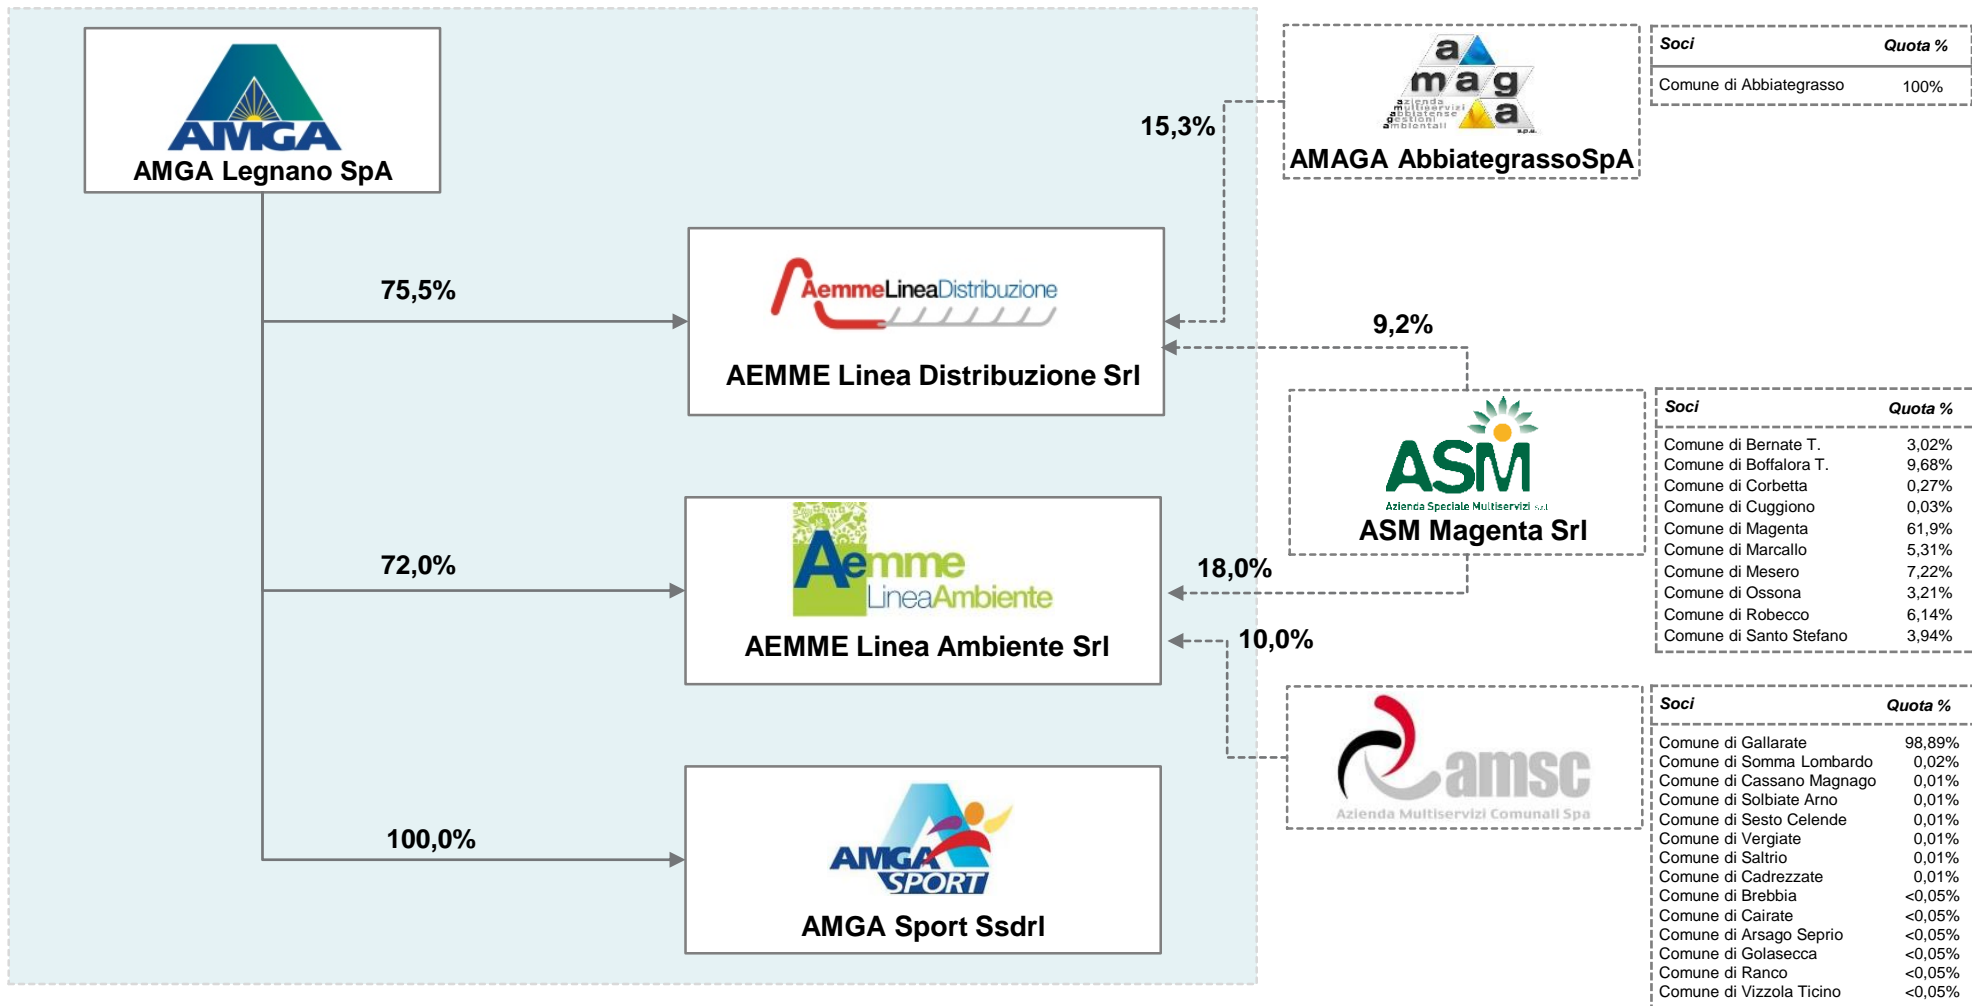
AMGA
AMGA Legnano SpA

75,5%

AemmeLineaDistribuzione
AEMME Linea Distribuzione Srl

72,0%

Aemme LineaAmbiente
AEMME Linea Ambiente Srl

100,0%

AMGA SPORT
AMGA Sport Ssdrl

15,3%

amaga azienda multiservizi abbiatense gestioni ambientali s.p.a.
AMAGA AbbiategrassoSpA

| Soci | Quota % |
|---|---|
| Comune di Abbiategrasso | 100% |

9,2%

ASM Azienda Speciale Multiservizi s.r.l.
ASM Magenta Srl

| Soci | Quota % |
|---|---|
| Comune di Bernate T. | 3,02% |
| Comune di Boffalora T. | 9,68% |
| Comune di Corbetta | 0,27% |
| Comune di Cuggiono | 0,03% |
| Comune di Magenta | 61,9% |
| Comune di Marcallo | 5,31% |
| Comune di Mesero | 7,22% |
| Comune di Ossona | 3,21% |
| Comune di Robecco | 6,14% |
| Comune di Santo Stefano | 3,94% |

18,0%

10,0%

amsc
Azienda Multiservizi Comunali Spa

| Soci | Quota % |
|---|---|
| Comune di Gallarate | 98,89% |
| Comune di Somma Lombardo | 0,02% |
| Comune di Cassano Magnago | 0,01% |
| Comune di Solbiate Arno | 0,01% |
| Comune di Sesto Celende | 0,01% |
| Comune di Vergiate | 0,01% |
| Comune di Saltrio | 0,01% |
| Comune di Cadrezzate | 0,01% |
| Comune di Brebbia | <0,05% |
| Comune di Cairate | <0,05% |
| Comune di Arsago Seprio | <0,05% |
| Comune di Golasecca | <0,05% |
| Comune di Ranco | <0,05% |
| Comune di Vizzola Ticino | <0,05% |